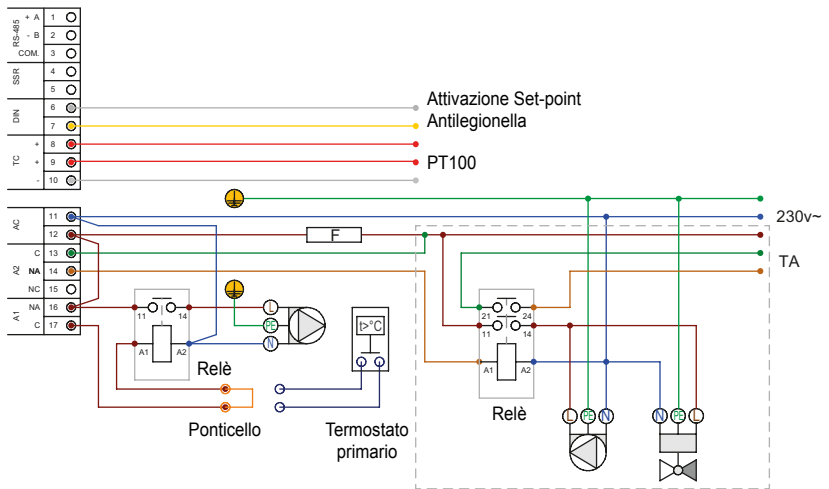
RS-485
+ A 1
- B 2
COM. 3
SSR
4
5
DIN
6
7
TC
+ 8
+ 9
- 10
AC
11
12
A2
C 13
NA 14
NC 15
A1
NA 16
C 17

Attivazione Set-point
Antilegionella
PT100
230v~
F
TA
11 14
A1 A2
L
PE
N
Relè
Ponticello
Termostato primario
21 24
11 14
A1 A2
Relè
L PE N
N PE L